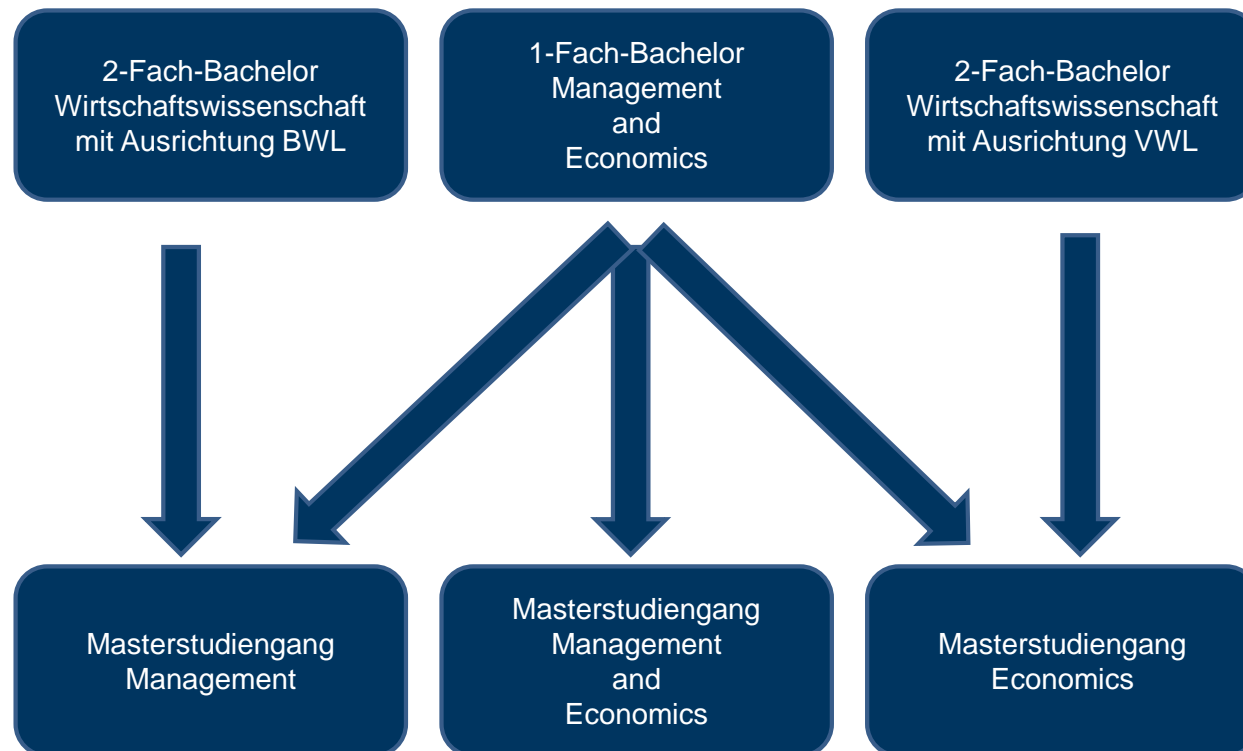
2-Fach-Bachelor Wirtschaftswissenschaft mit Ausrichtung BWL

1-Fach-Bachelor Management and Economics

2-Fach-Bachelor Wirtschaftswissenschaft mit Ausrichtung VWL

Masterstudiengang Management

Masterstudiengang Management and Economics

Masterstudiengang Economics